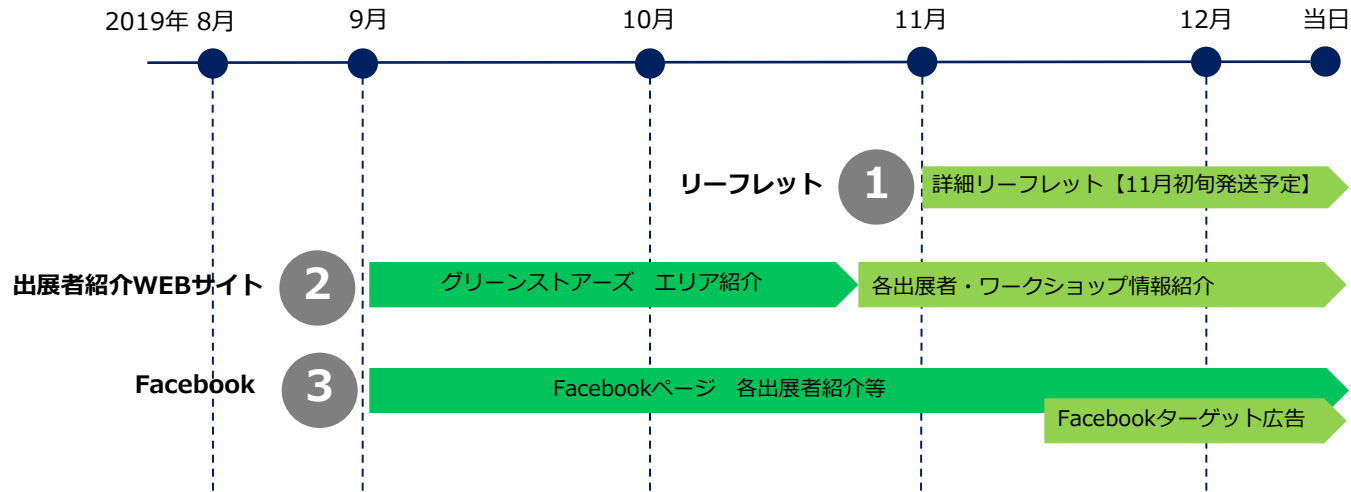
2019年 8月　9月　10月　11月　12月　当日

リーフレット
1
詳細リーフレット【11月初旬発送予定】

出展者紹介WEBサイト
2
グリーンストアーズ　エリア紹介
各出展者・ワークショップ情報紹介

Facebook
3
Facebookページ　各出展者紹介等
Facebookターゲット広告